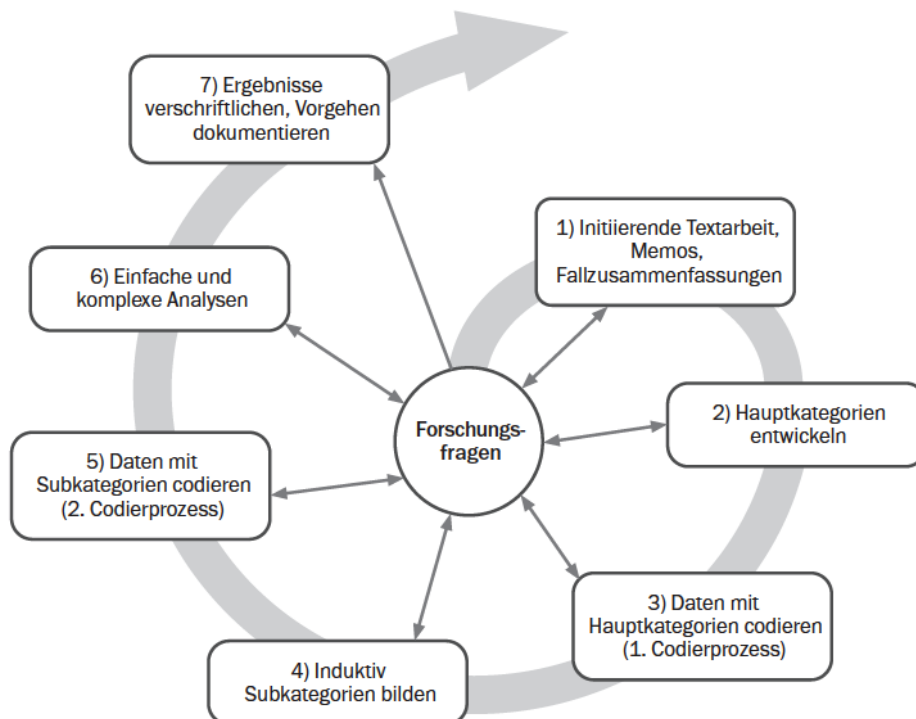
Forschungsfragen

1) Initiierende Textarbeit, Memos, Fallzusammenfassungen

2) Hauptkategorien entwickeln

3) Daten mit Hauptkategorien codieren (1. Codierprozess)

4) Induktiv Subkategorien bilden

5) Daten mit Subkategorien codieren (2. Codierprozess)

6) Einfache und komplexe Analysen

7) Ergebnisse verschriftlichen, Vorgehen dokumentieren